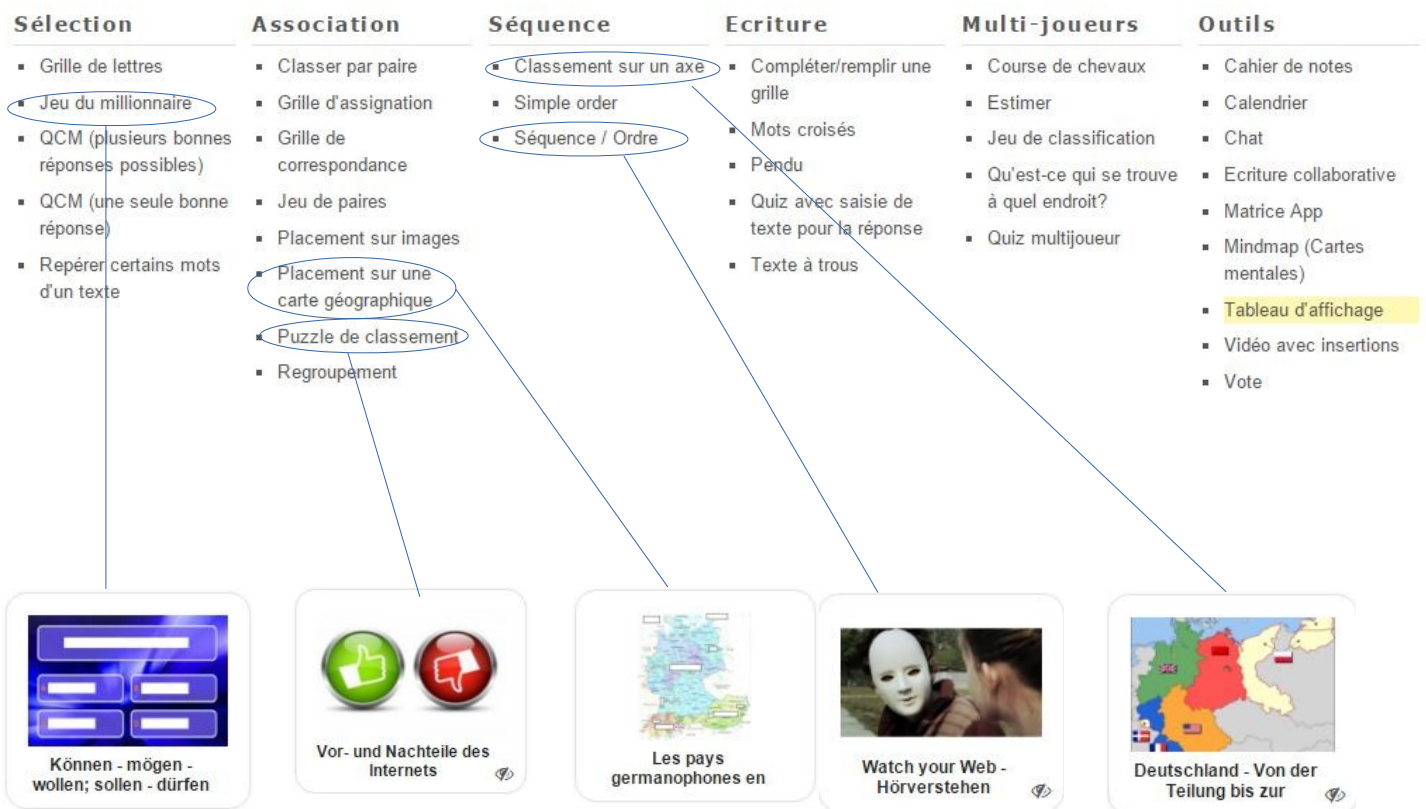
Sélection
- Grille de lettres
- Jeu du millionnaire
- QCM (plusieurs bonnes réponses possibles)
- QCM (une seule bonne réponse)
- Repérer certains mots d'un texte

Association
- Classer par paire
- Grille d'assignation
- Grille de correspondance
- Jeu de paires
- Placement sur images
- Placement sur une carte géographique
- Puzzle de classement
- Regroupement

Séquence
- Classement sur un axe
- Simple order
- Séquence / Ordre

Ecriture
- Compléter/remplir une grille
- Mots croisés
- Pendu
- Quiz avec saisie de texte pour la réponse
- Texte à trous

Multi-joueurs
- Course de chevaux
- Estimer
- Jeu de classification
- Qu'est-ce qui se trouve à quel endroit?
- Quiz multijoueur

Outils
- Cahier de notes
- Calendrier
- Chat
- Ecriture collaborative
- Matrice App
- Mindmap (Cartes mentales)
- Tableau d'affichage
- Vidéo avec insertions
- Vote

Können - mögen - wollen; sollen - dürfen

Vor- und Nachteile des Internets

Les pays germanophones en

Watch your Web - Hörverstehen

Deutschland - Von der Teilung bis zur